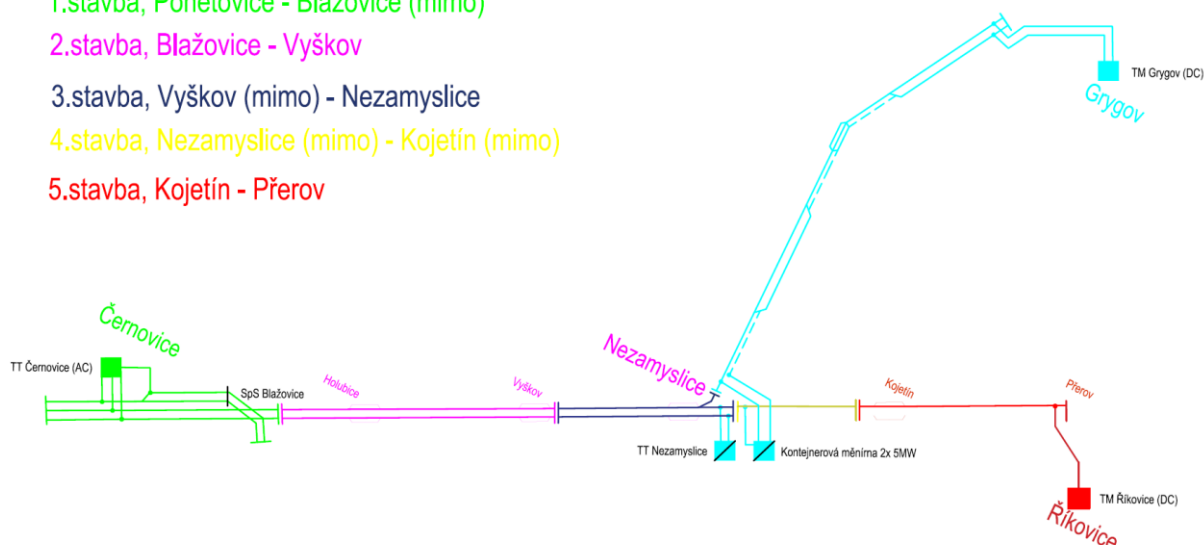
1.stavba, Ponětovice - Blažovice (mimo)
2.stavba, Blažovice - Vyškov
3.stavba, Vyškov (mimo) - Nezamyslice
4.stavba, Nezamyslice (mimo) - Kojetín (mimo)
5.stavba, Kojetín - Přerov

TM Grygov (DC)
Grygov
Černovice
TT Černovice (AC)
SpS Blažovice
Holubice
Vyškov
Nezamyslice
Kojetín
Přerov
TT Nezamyslice
Kontejnerová měnírna 2x 5MW
TM Říkovice (DC)
Říkovice